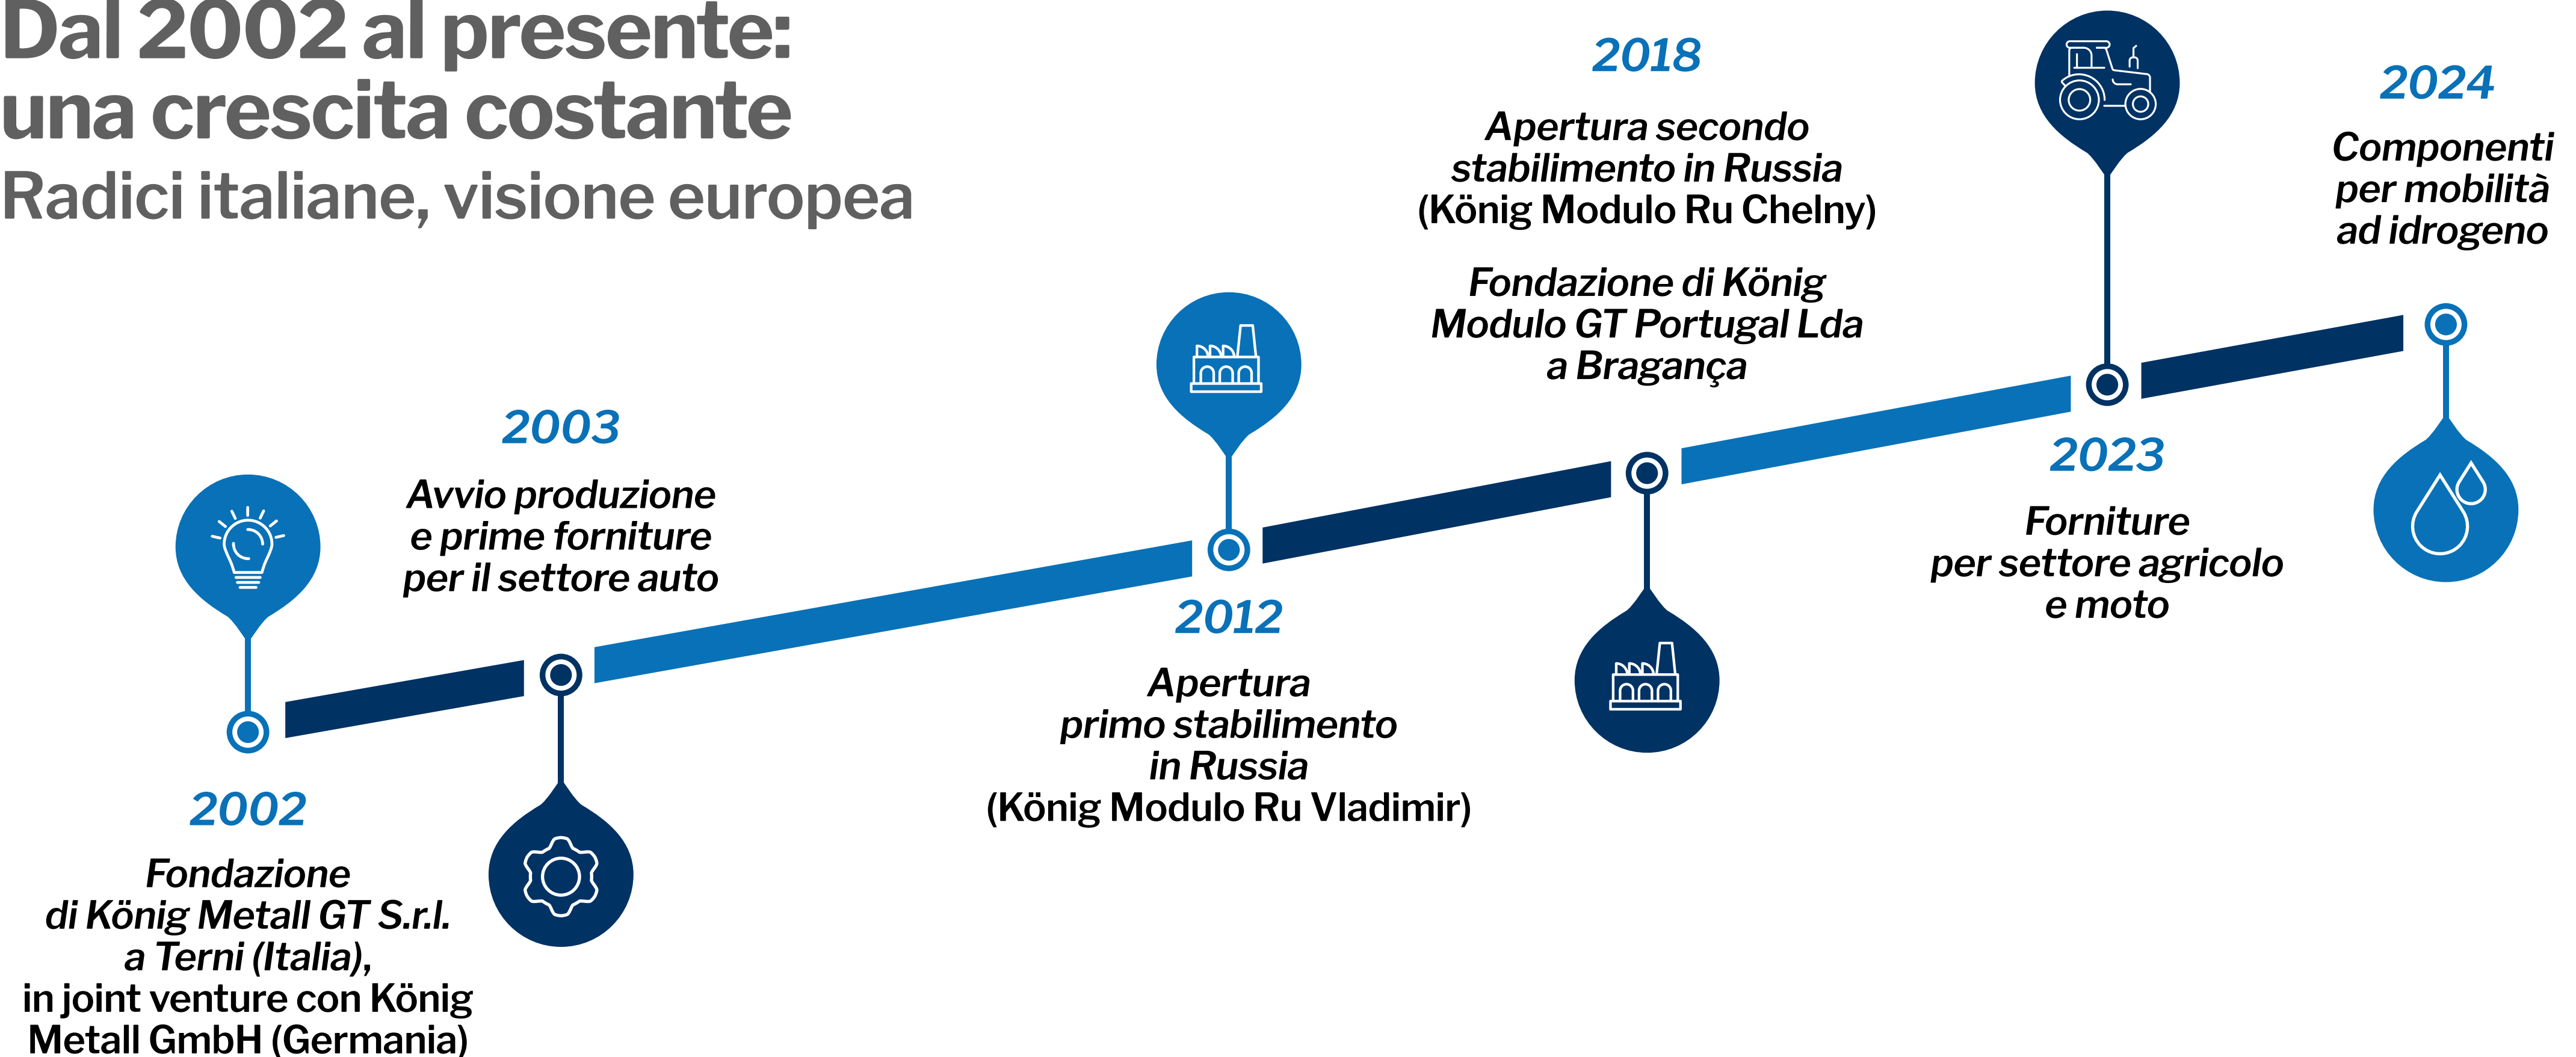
Dal 2002 al presente: una crescita costante
Radici italiane, visione europea

2002
Fondazione di König Metall GT S.r.l. a Terni (Italia), in joint venture con König Metall GmbH (Germania)

2003
Avvio produzione e prime forniture per il settore auto

2012
Apertura primo stabilimento in Russia (König Modulo Ru Vladimir)

2018
Apertura secondo stabilimento in Russia (König Modulo Ru Chelny)

Fondazione di König Modulo GT Portugal Lda a Bragança

2023
Forniture per settore agricolo e moto

2024
Componenti per mobilità ad idrogeno